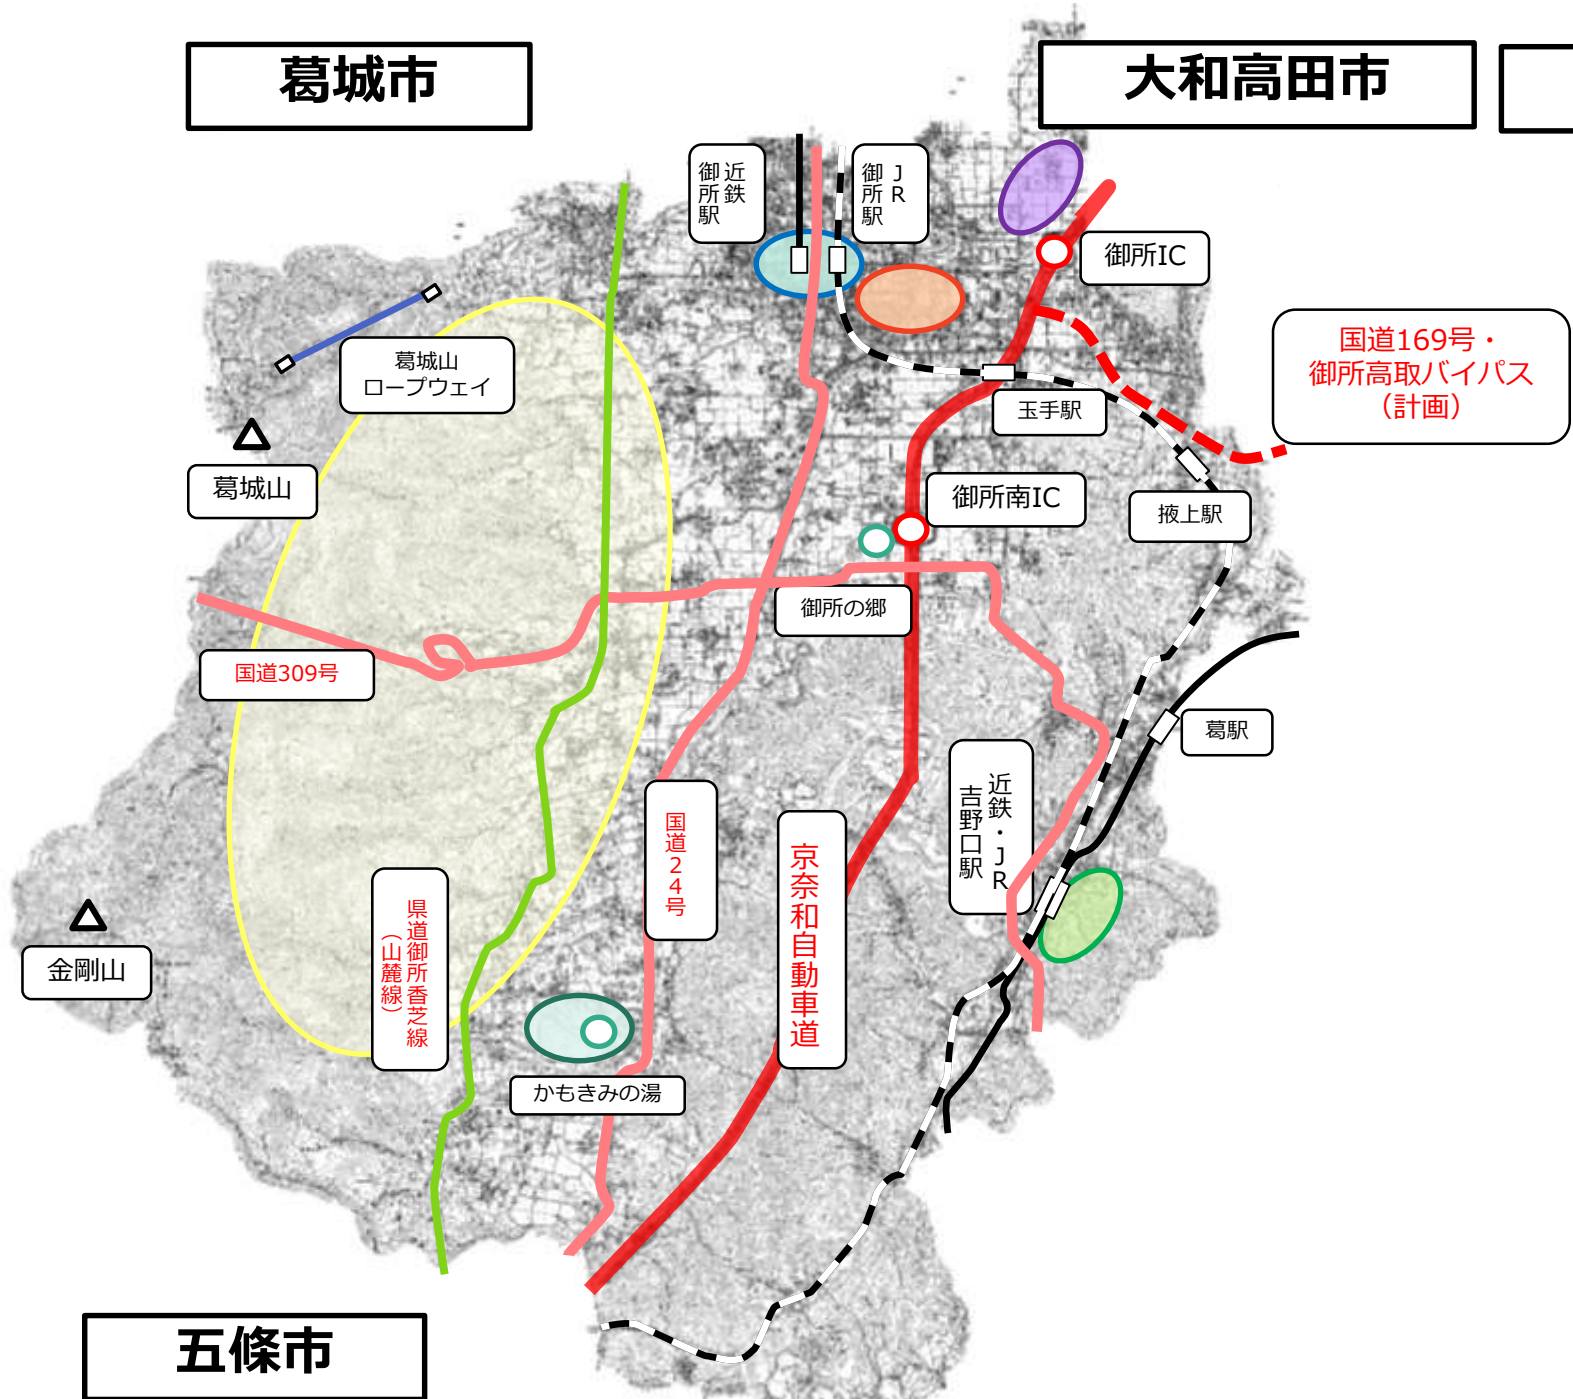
葛城市

大和高田市

近鉄御所駅

JR御所駅

御所IC

国道169号・
御所高取バイパス
（計画）

葛城山
ロープウェイ

玉手駅

葛城山

御所南IC

掖上駅

御所の郷

国道309号

葛駅

近鉄・JR吉野口駅

国道24号

京奈和自動車道

金剛山

県道御所香芝線（山麓線）

かもきみの湯

五條市